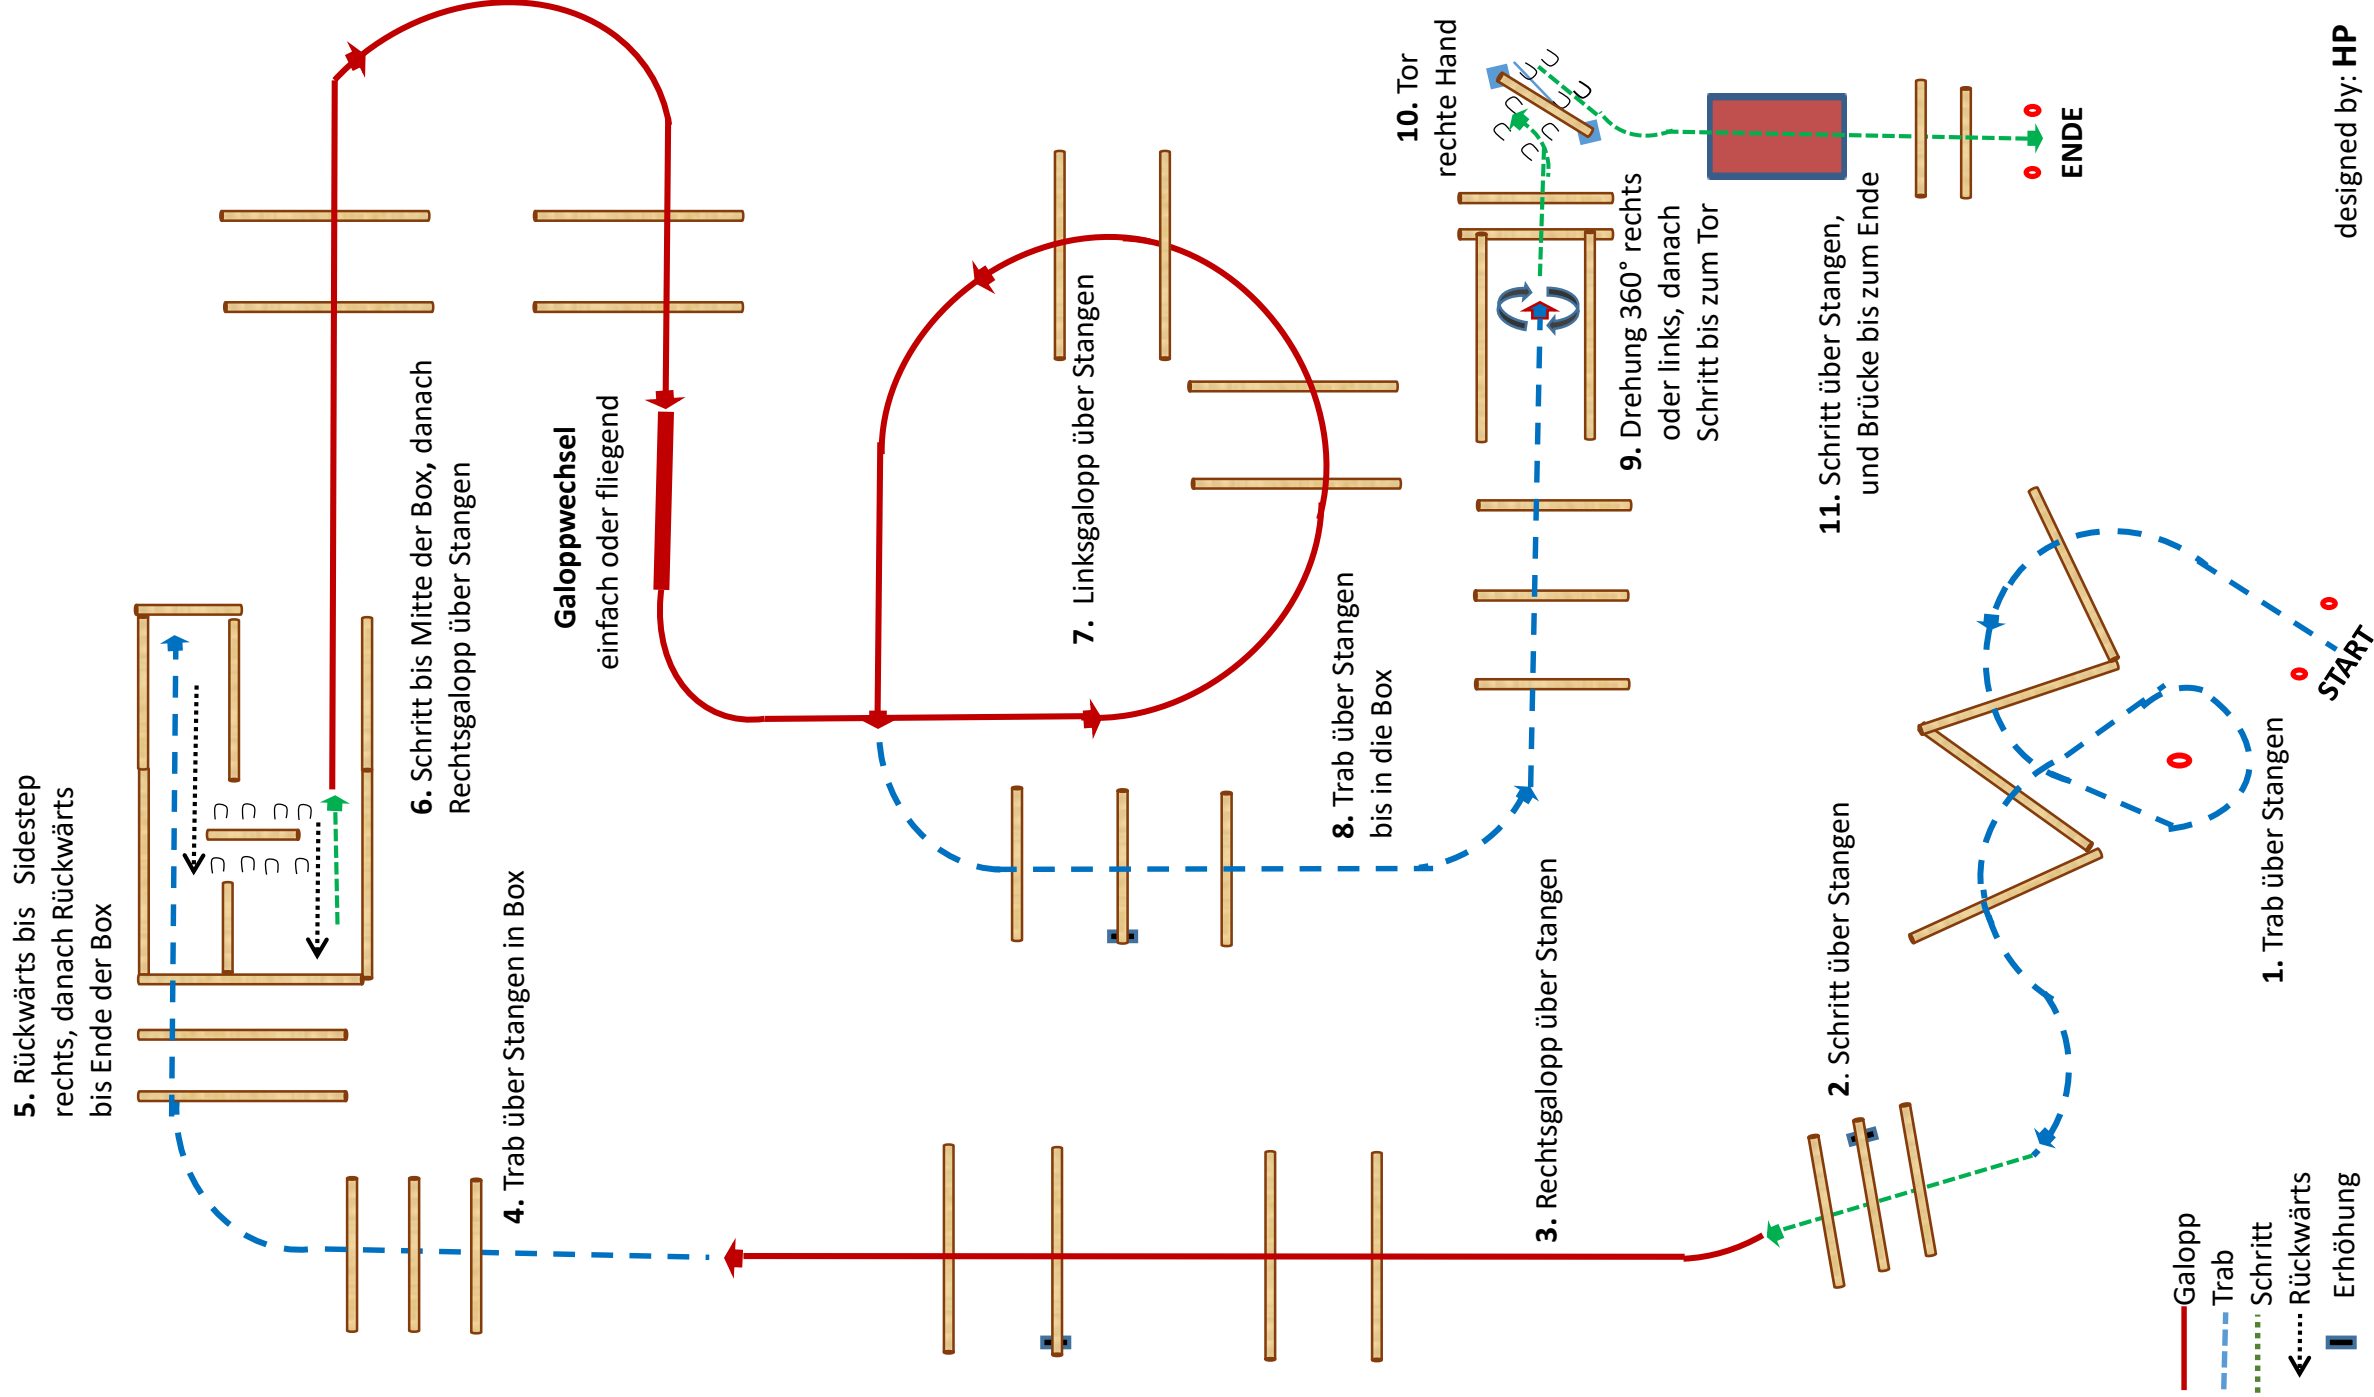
designed by: HP

START

1. Trab über Stangen

2. Schritt über Stangen

3. Rechtsgalopp über Stangen

4. Trab über Stangen in Box

5. Rückwärts bis Sidestep rechts, danach Rückwärts bis Ende der Box

6. Schritt bis Mitte der Box, danach Rechtsgalopp über Stangen

Galoppwechsel einfach oder fliegend

7. Linksgalopp über Stangen

8. Trab über Stangen bis in die Box

9. Drehung 360° rechts oder links, danach Schritt bis zum Tor

10. Tor rechte Hand

11. Schritt über Stangen, und Brücke bis zum Ende

ENDE

Galopp
Trab
Schritt
Rückwärts
Erhöhung